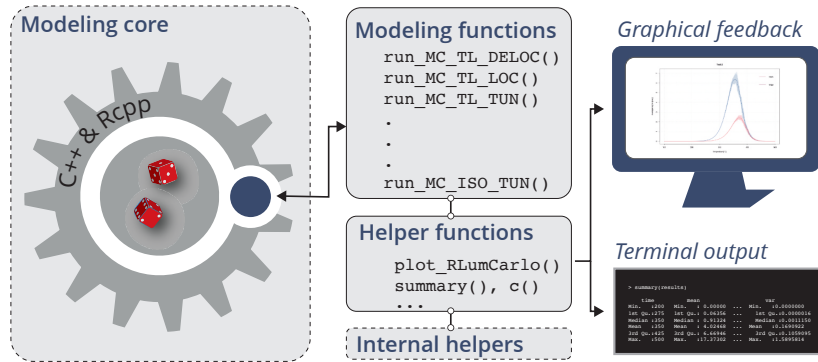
Modeling core

C++ & Rcpp

Modeling functions
run_MC_TL_DELOC()
run_MC_TL_LOC()
run_MC_TL_TUN()
.
.
.
run_MC_ISO_TUN()

Helper functions
plot_RLumCarlo()
summary(), c()
...

Internal helpers

Graphical feedback

Terminal output

> summary(results)
time mean var
Min. :200 Min. : 0.00000 ... Min. :0.0000000
1st Qu.:275 1st Qu.: 0.06356 ... 1st Qu.:0.0000016
Median :350 Median : 0.91326 ... Median :0.0011150
Mean :350 Mean : 4.02468 ... Mean :0.1690922
3rd Qu.:425 3rd Qu.: 6.64946 ... 3rd Qu.:0.1059085
Max. :500 Max. :17.27302 ... Max. :1.5895814